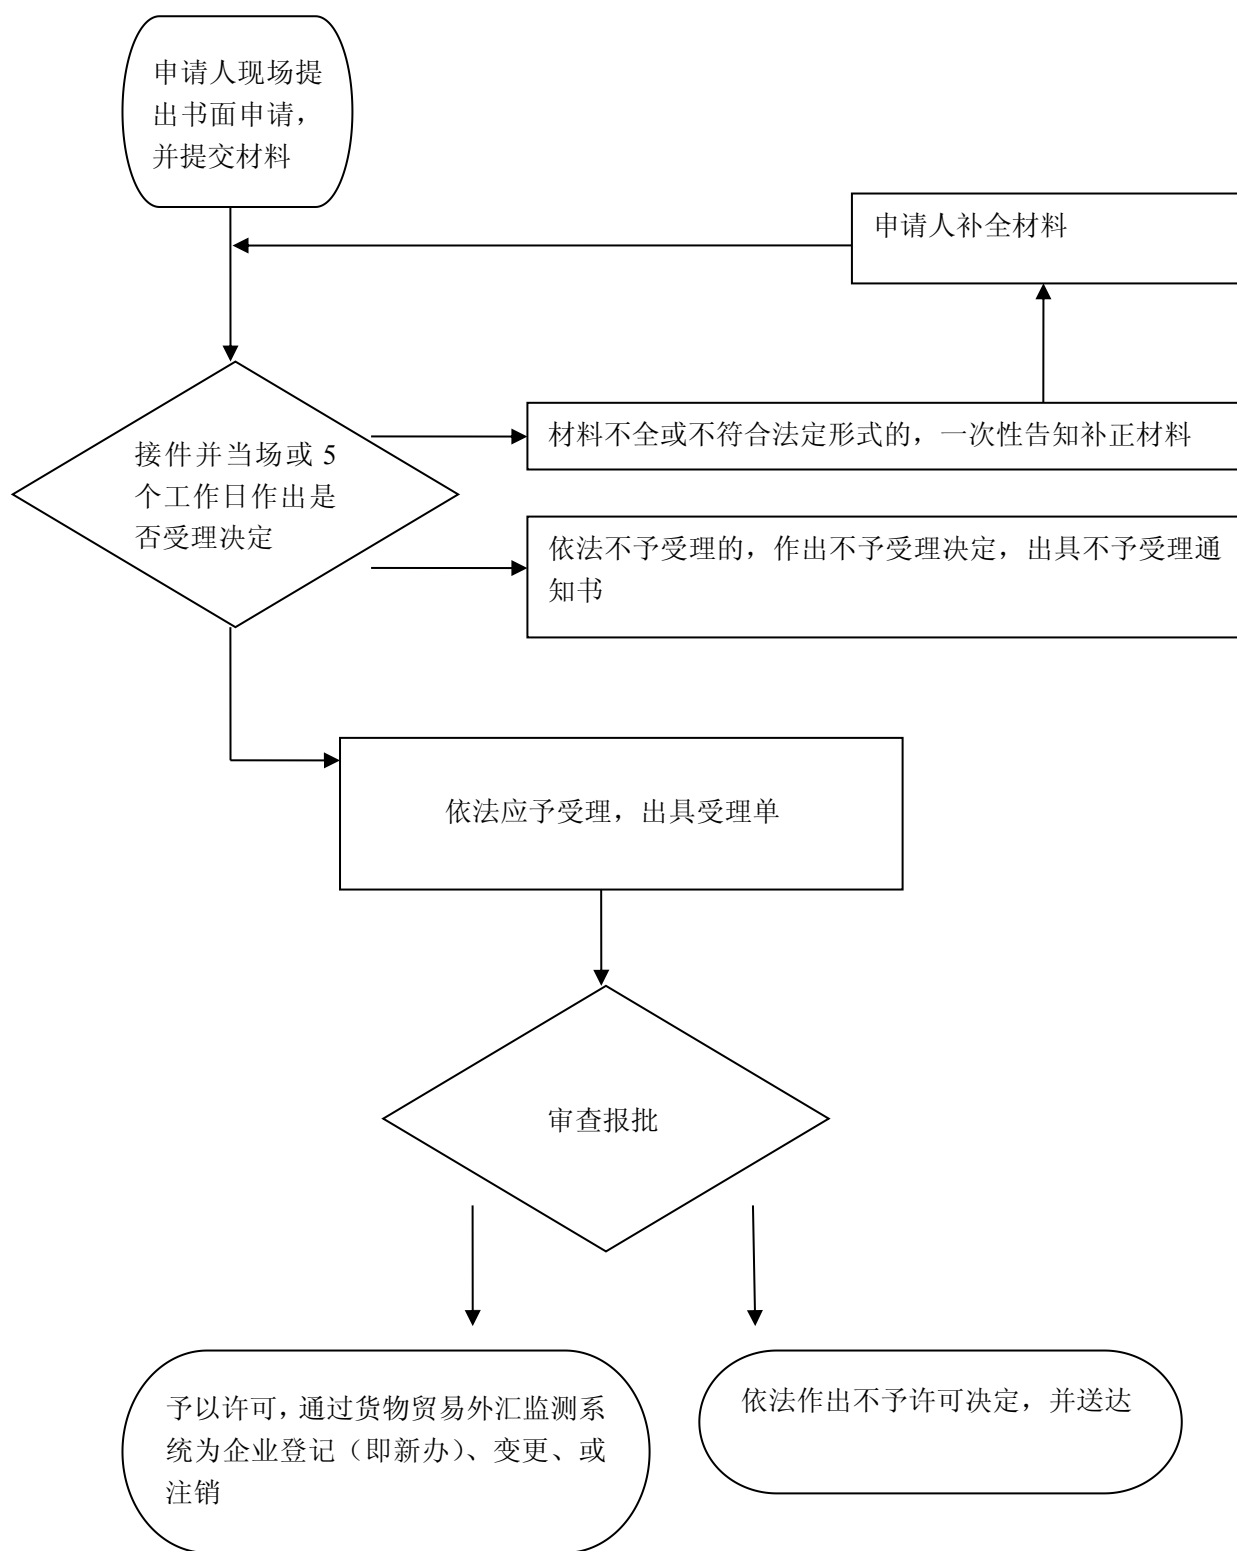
申请人现场提出书面申请，并提交材料

申请人补全材料

接件并当场或 5 个工作日作出是否受理决定

材料不全或不符合法定形式的，一次性告知补正材料

依法不予受理的，作出不予受理决定，出具不予受理通知书

依法应予受理，出具受理单

审查报批

予以许可，通过货物贸易外汇监测系统为企业登记（即新办）、变更、或注销

依法作出不予许可决定，并送达